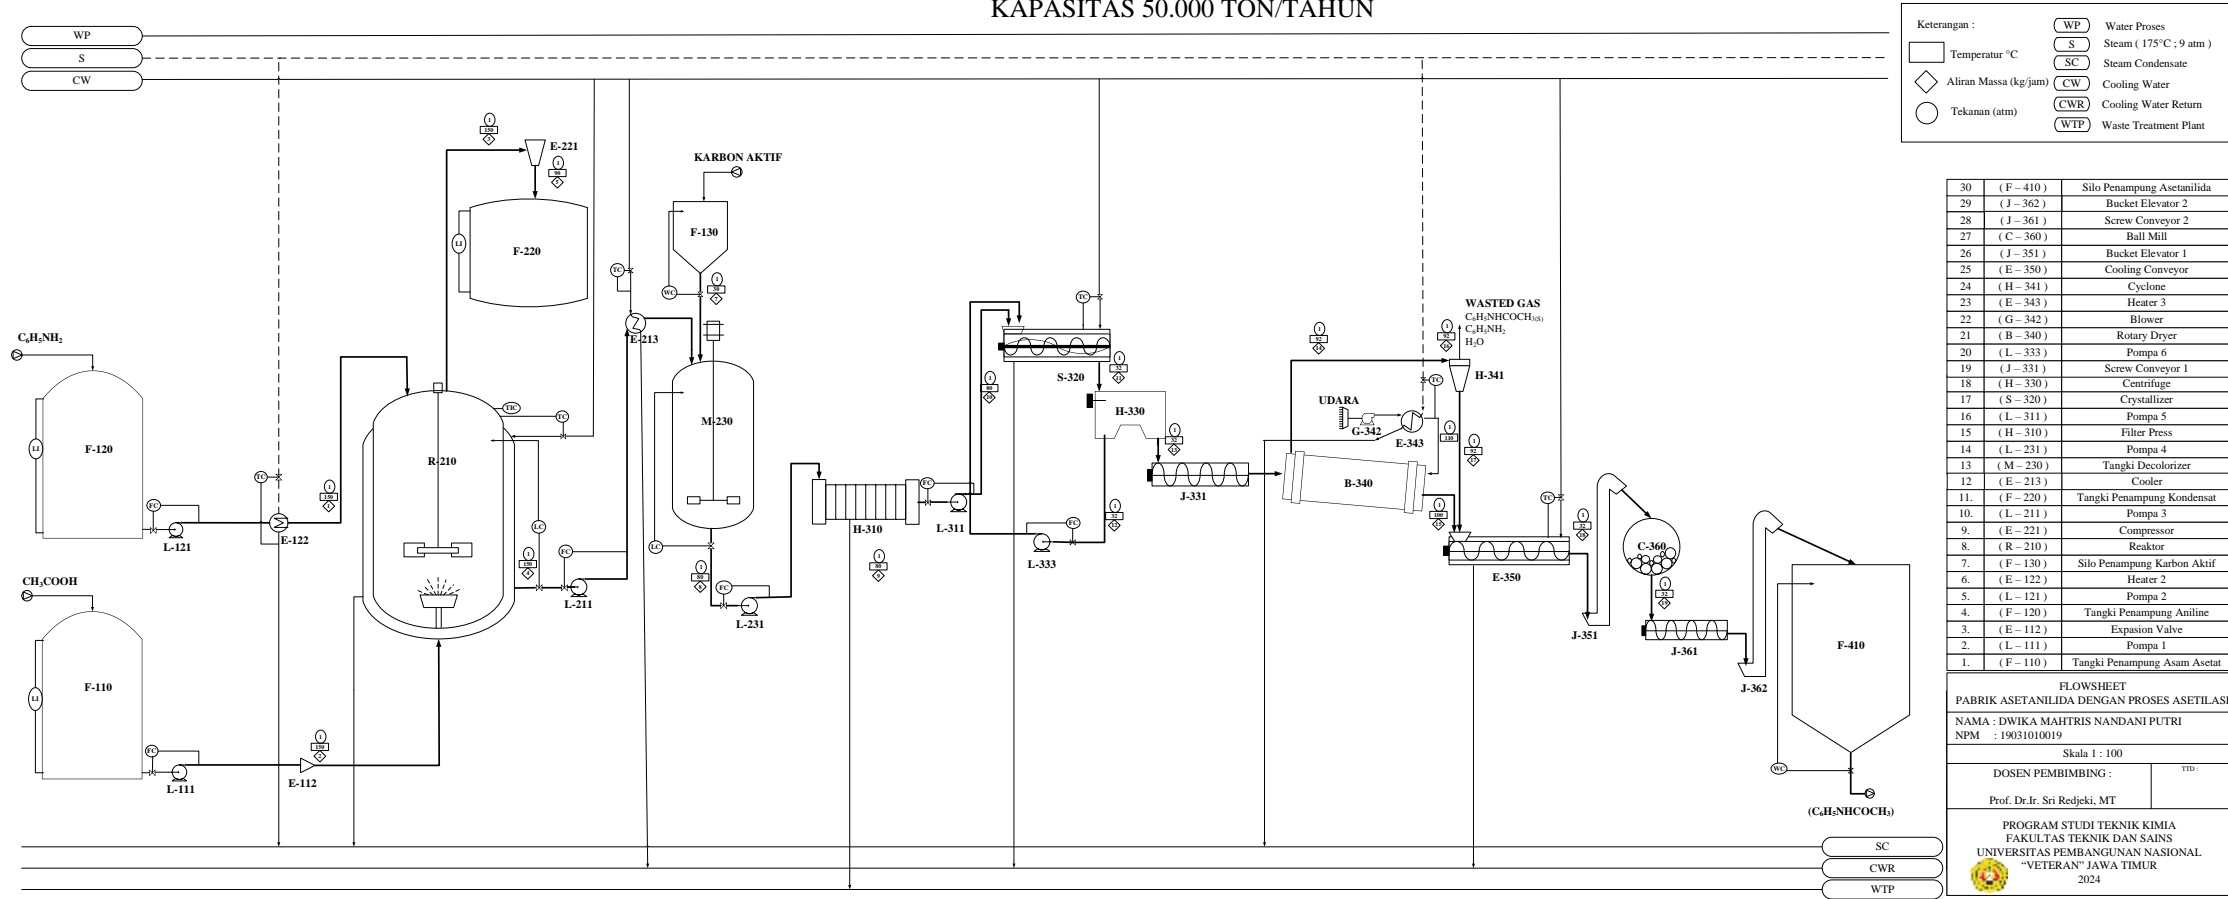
KAPASITAS 50.000 TON/TAHUN

WP
S
CW

Keterangan :
Temperatur °C
Aliran Massa (kg/jam)
Tekanan (atm)
WP Water Proses
S Steam ( 175°C ; 9 atm )
SC Steam Condensate
CW Cooling Water
CWR Cooling Water Return
WTP Waste Treatment Plant

E-221
F-220
KARBON AKTIF
F-130
E-213
M-230
R-210
TIC
TC
FC
LC
LI
WC
C₆H₅NH₂
F-120
L-121
E-122
CH₃COOH
F-110
L-111
E-112
L-211
L-231
H-310
L-311
S-320
H-330
L-333
J-331
WASTED GAS
$C_6H_5NHCOCH_{3(S)}$
$C_6H_5NH_2$
$H_2O$
H-341
UDARA
G-342
E-343
B-340
E-350
C-360
J-351
J-361
J-362
F-410
($C_6H_5NHCOCH_3$)

SC
CWR
WTP

| | | |
|---|---|---|
| 30 | ( F – 410 ) | Silo Penampung Asetanilida |
| 29 | ( J – 362 ) | Bucket Elevator 2 |
| 28 | ( J – 361 ) | Screw Conveyor 2 |
| 27 | ( C – 360 ) | Ball Mill |
| 26 | ( J – 351 ) | Bucket Elevator 1 |
| 25 | ( E – 350 ) | Cooling Conveyor |
| 24 | ( H – 341 ) | Cyclone |
| 23 | ( E – 343 ) | Heater 3 |
| 22 | ( G – 342 ) | Blower |
| 21 | ( B – 340 ) | Rotary Dryer |
| 20 | ( L – 333 ) | Pompa 6 |
| 19 | ( J – 331 ) | Screw Conveyor 1 |
| 18 | ( H – 330 ) | Centrifuge |
| 17 | ( S – 320 ) | Crystallizer |
| 16 | ( L – 311 ) | Pompa 5 |
| 15 | ( H – 310 ) | Filter Press |
| 14 | ( L – 231 ) | Pompa 4 |
| 13 | ( M – 230 ) | Tangki Decolorizer |
| 12 | ( E – 213 ) | Cooler |
| 11. | ( F – 220 ) | Tangki Penampung Kondensat |
| 10. | ( L – 211 ) | Pompa 3 |
| 9. | ( E – 221 ) | Compressor |
| 8. | ( R – 210 ) | Reaktor |
| 7. | ( F – 130 ) | Silo Penampung Karbon Aktif |
| 6. | ( E – 122 ) | Heater 2 |
| 5. | ( L – 121 ) | Pompa 2 |
| 4. | ( F – 120 ) | Tangki Penampung Aniline |
| 3. | ( E – 112 ) | Expasion Valve |
| 2. | ( L – 111 ) | Pompa 1 |
| 1. | ( F – 110 ) | Tangki Penampung Asam Asetat |

FLOWSHEET
PABRIK ASETANILIDA DENGAN PROSES ASETILASI

NAMA : DWIKA MAHTRIS NANDANI PUTRI
NPM : 19031010019

Skala 1 : 100

DOSEN PEMBIMBING :
TTD :

Prof. Dr.Ir. Sri Redjeki, MT

PROGRAM STUDI TEKNIK KIMIA
FAKULTAS TEKNIK DAN SAINS
UNIVERSITAS PEMBANGUNAN NASIONAL
"VETERAN" JAWA TIMUR
2024